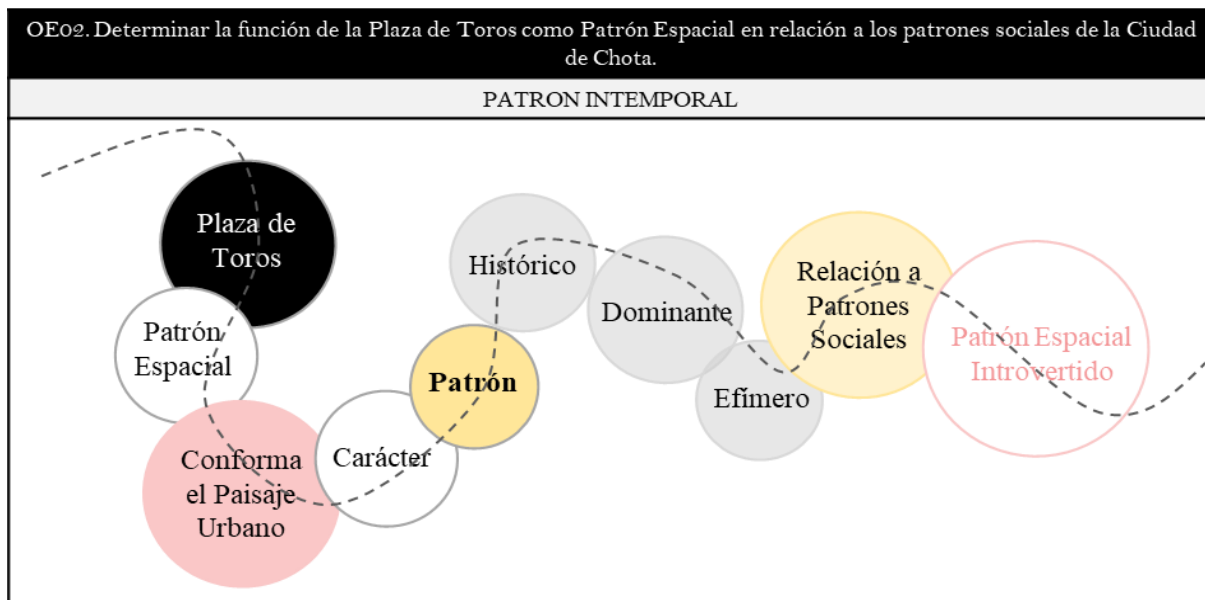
OE02. Determinar la función de la Plaza de Toros como Patrón Espacial en relación a los patrones sociales de la Ciudad de Chota.

PATRON INTEMPORAL

Plaza de Toros

Patrón Espacial

Conforma el Paisaje Urbano

Carácter

Patrón

Histórico

Dominante

Efímero

Relación a Patrones Sociales

Patrón Espacial Introvertido